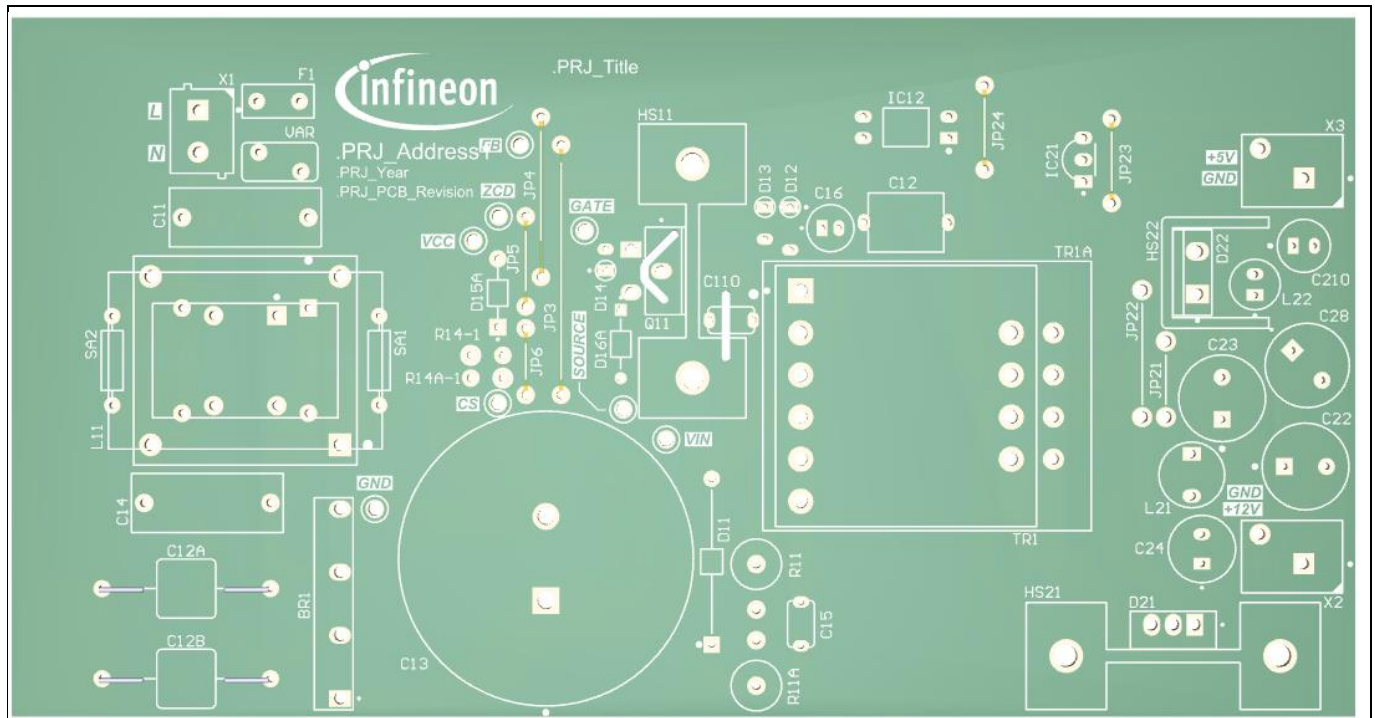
X1
F1
L
N
VAR
infineon
.PRJ_Title
.PRJ_Address1
.PRJ_Year
.PRJ_PCB_Revision
FB
ZCD
GATE
VCC
JP4
JP5
D15A
JP3
R14-1
R14A-1
JP6
CS
SOURCE
D14
D16A
Q11
HS11
D13
D12
C16
C12
C110
IC12
JP24
IC21
JP23
+5V
GND
X3
HS22
D22
C210
L22
TR1A
C28
JP22
C23
JP21
C22
L21
GND
+12V
C24
X2
TR1
VIN
C11
SA2
SA1
L11
C14
GND
BR1
C12A
C12B
C13
D11
R11
C15
R11A
HS21
D21